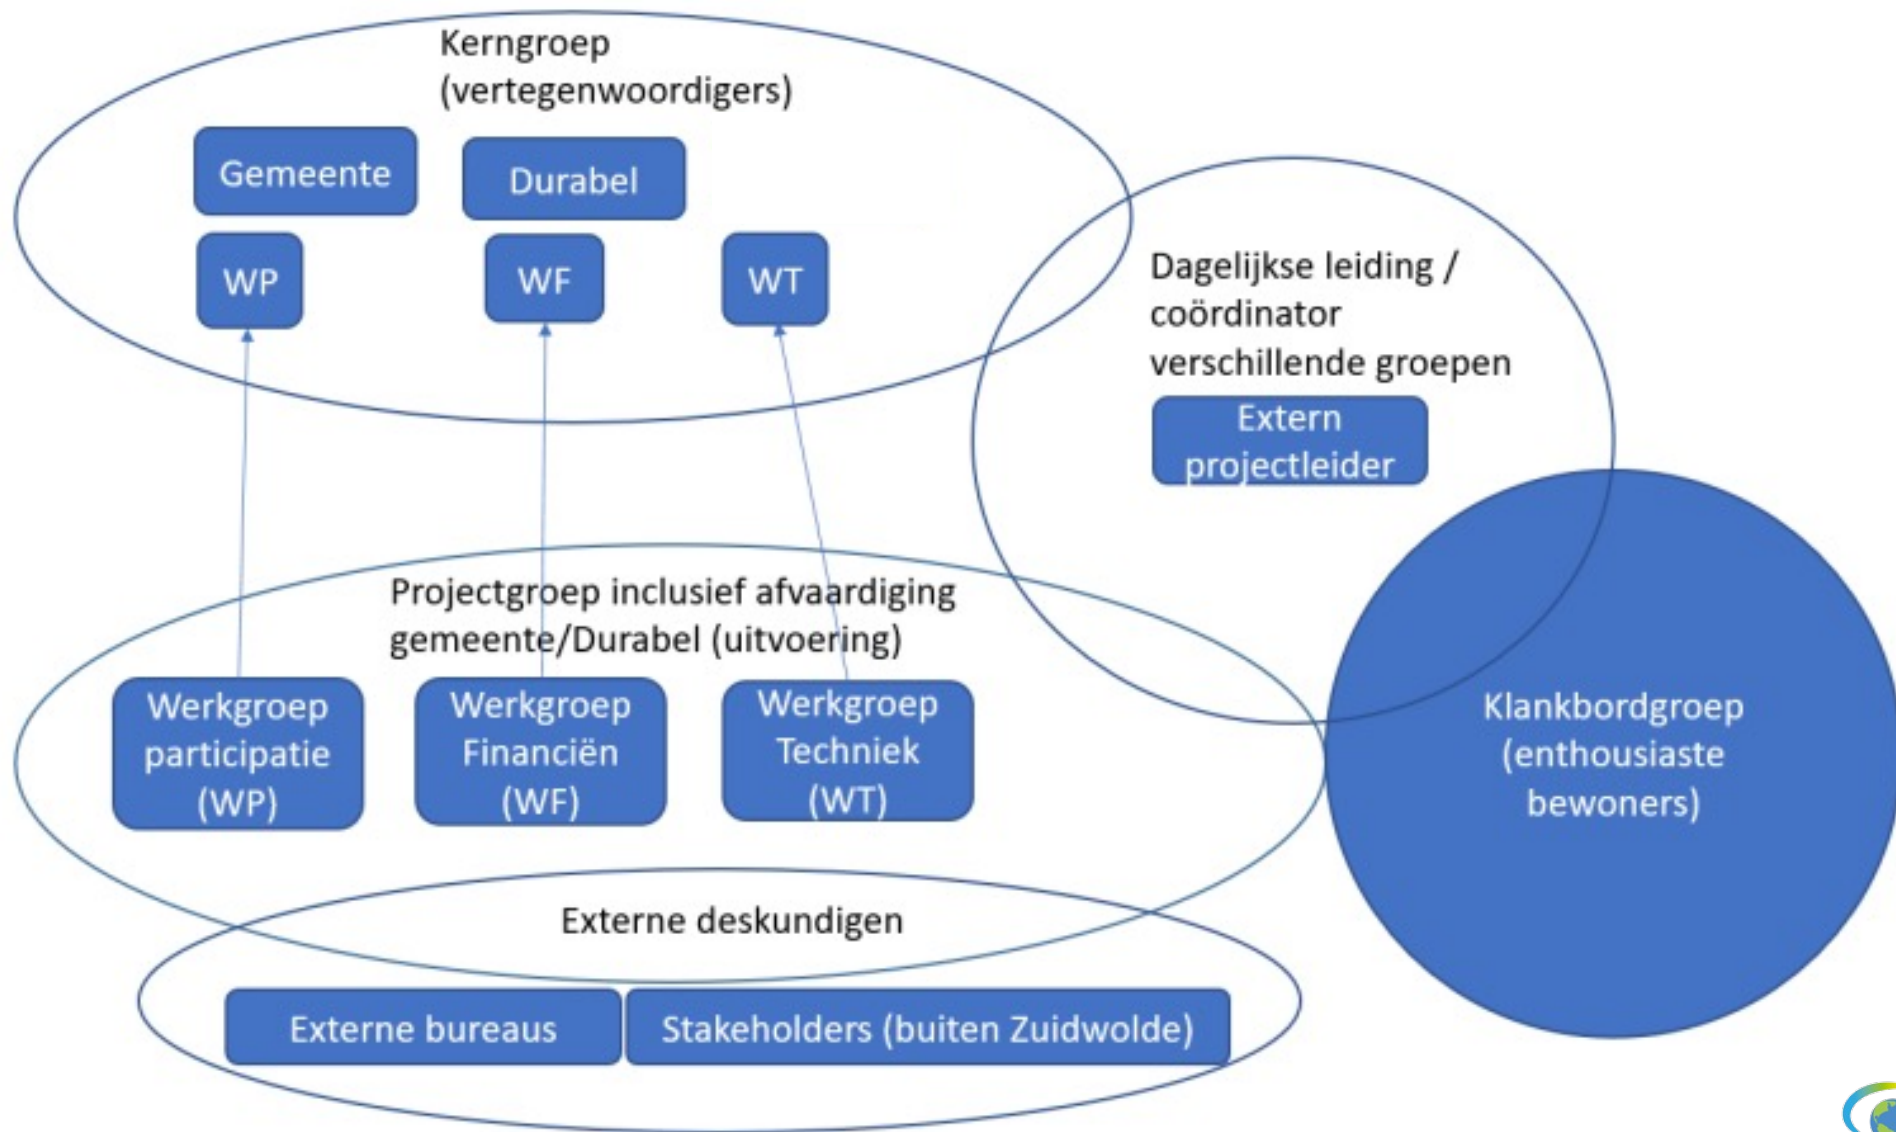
Kerngroep (vertegenwoordigers)

Gemeente

Durabel

WP

WF

WT

Dagelijkse leiding / coördinator verschillende groepen

Extern projectleider

Projectgroep inclusief afvaardiging gemeente/Durabel (uitvoering)

Werkgroep participatie (WP)

Werkgroep Financiën (WF)

Werkgroep Techniek (WT)

Klankbordgroep (enthousiaste bewoners)

Externe deskundigen

Externe bureaus

Stakeholders (buiten Zuidwolde)